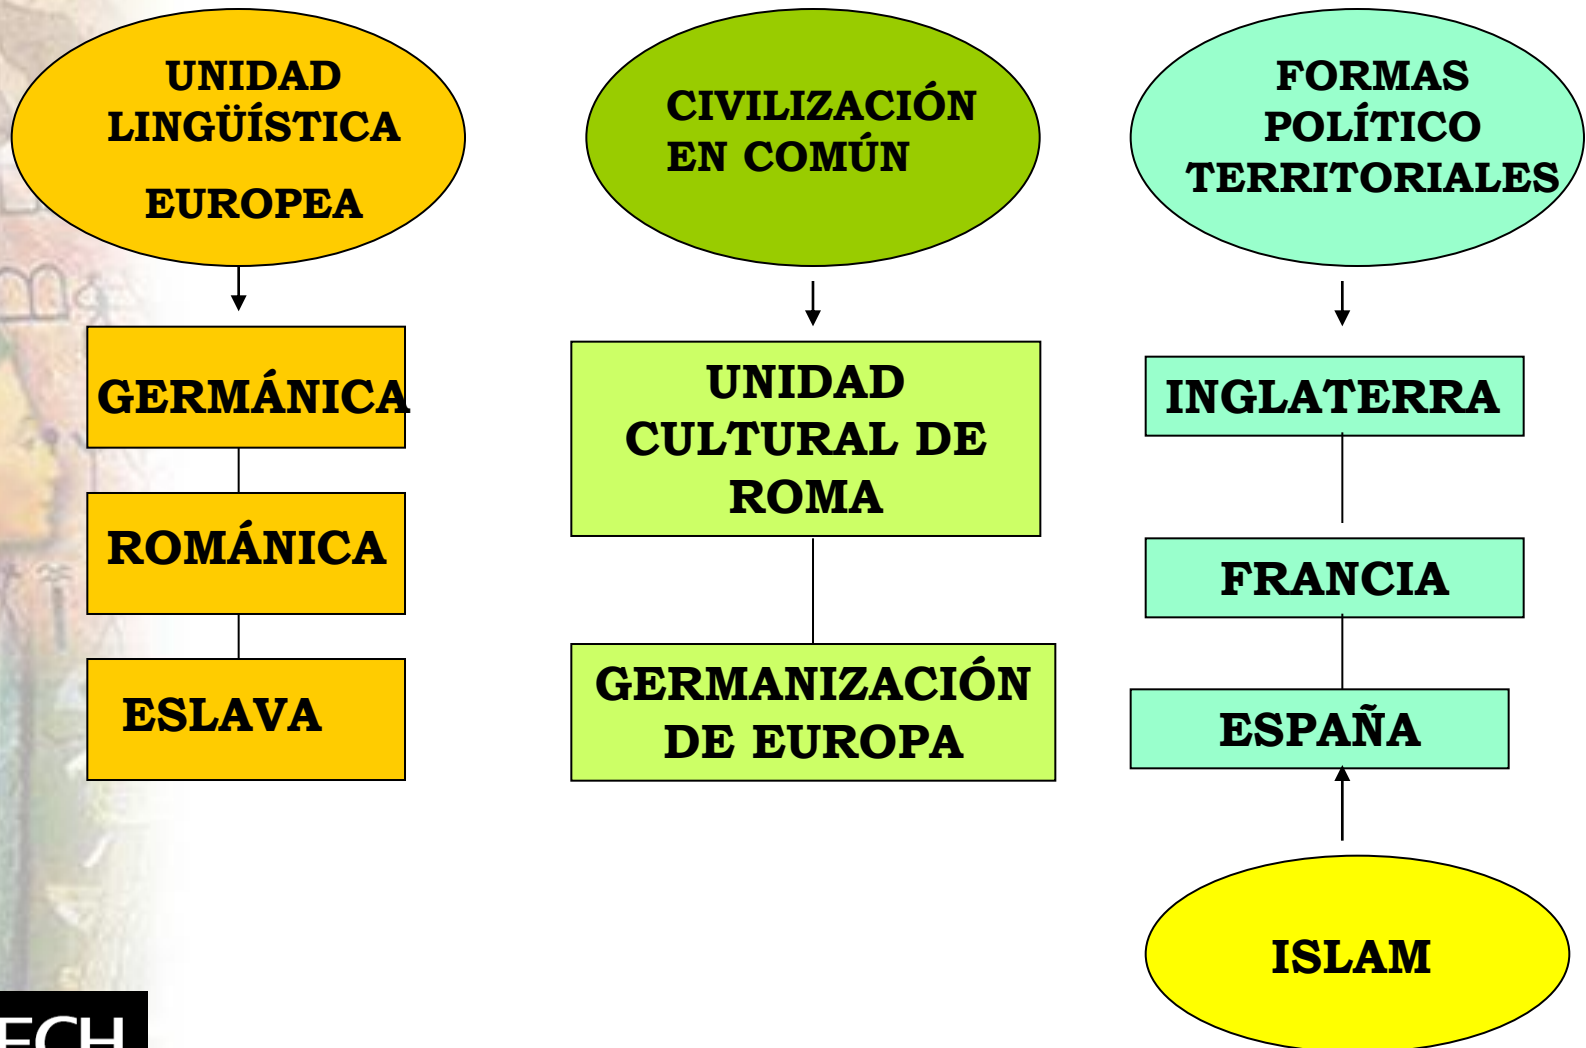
UNIDAD LINGÜÍSTICA EUROPEA

GERMÁNICA

ROMÁNICA

ESLAVA

CIVILIZACIÓN EN COMÚN

UNIDAD CULTURAL DE ROMA

GERMANIZACIÓN DE EUROPA

FORMAS POLÍTICO TERRITORIALES

INGLATERRA

FRANCIA

ESPAÑA

ISLAM

ECH